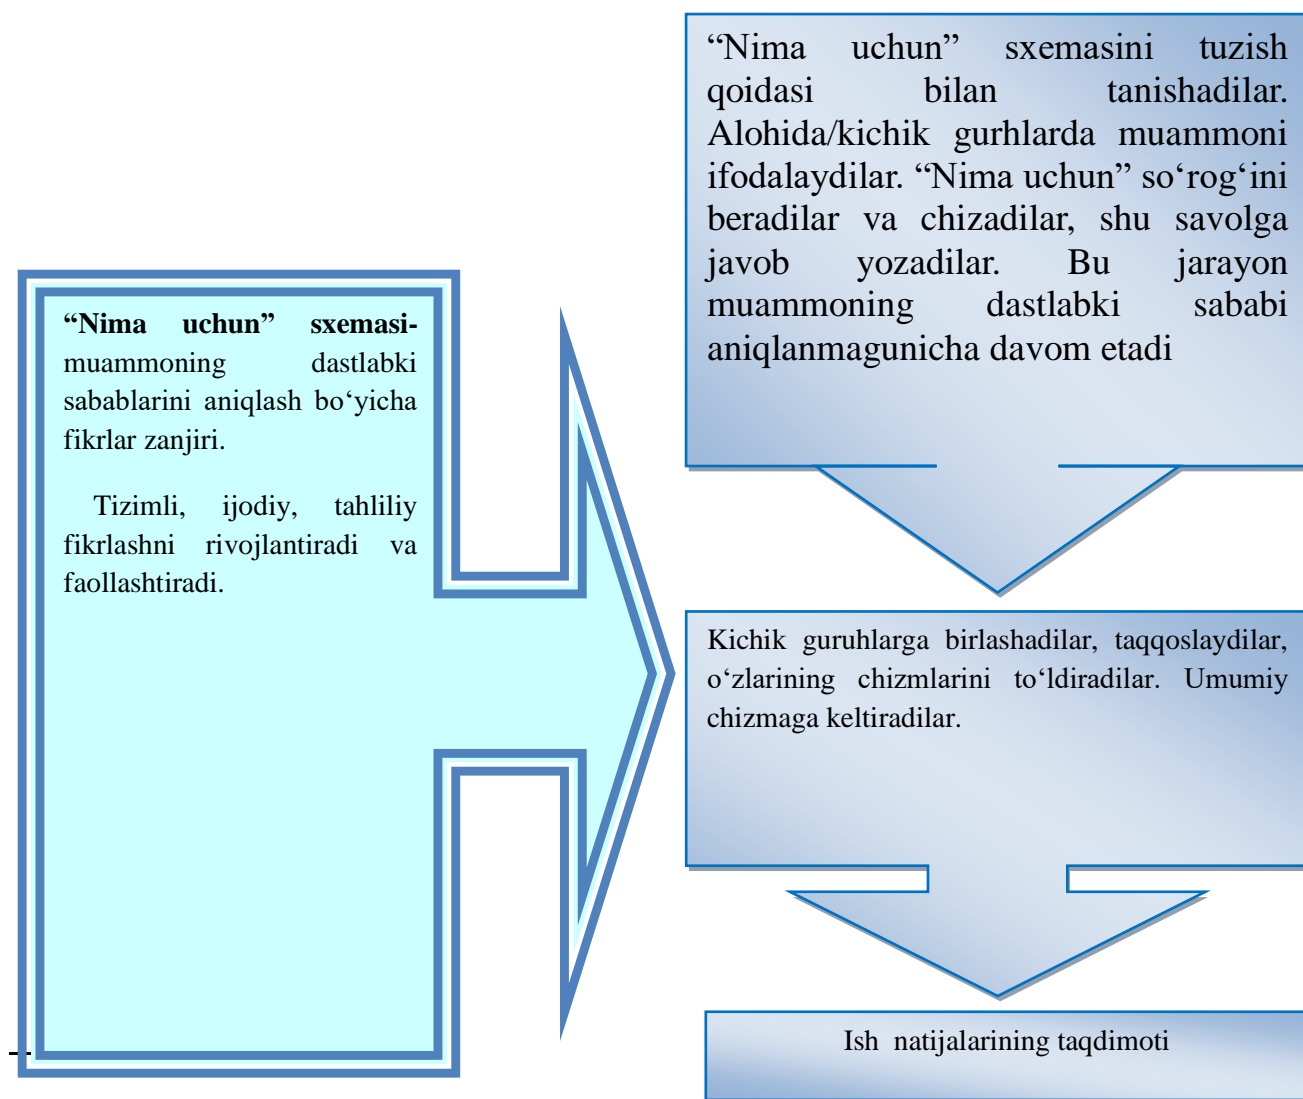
**“Nima uchun” sxemasi-** muammoning dastlabki sabablarini aniqlash bo‘yicha fikrlar zanjiri.

Tizimli, ijodiy, tahliliy fikrlashni rivojlantiradi va faollashtiradi.

“Nima uchun” sxemasini tuzish qoidasi bilan tanishadilar. Alohida/kichik gurhlarda muammoni ifodalaydilar. “Nima uchun” so‘rog‘ini beradilar va chizadilar, shu savolga javob yozadilar. Bu jarayon muammoning dastlabki sababi aniqlanmagunicha davom etadi

Kichik guruhlarga birlashadilar, taqqoslaydilar, o‘zlarining chizmlarini to‘ldiradilar. Umumiy chizmaga keltiradilar.

Ish natijalarining taqdimoti